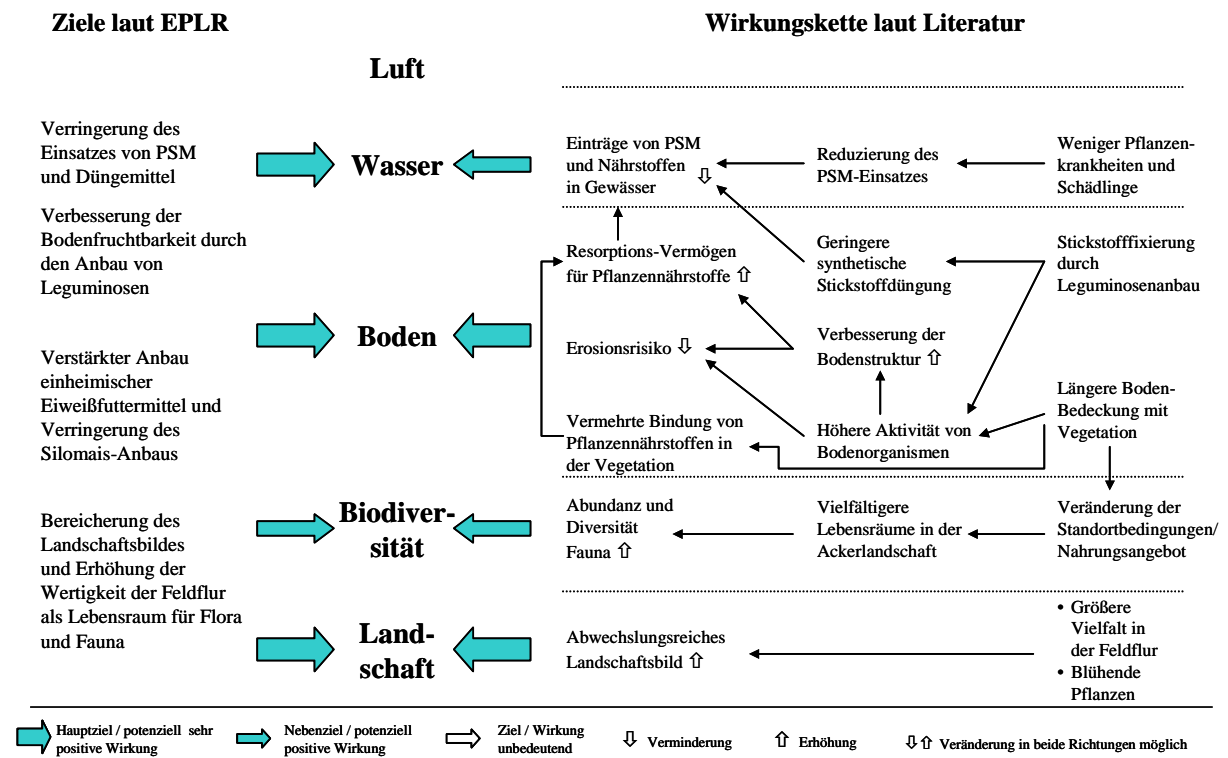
Ziele laut EPLR

Wirkungskette laut Literatur

Luft

Verringerung des Einsatzes von PSM und Düngemittel

Wasser

Einträge von PSM und Nährstoffen in Gewässer ⇩

Reduzierung des PSM-Einsatzes

Weniger Pflanzenkrankheiten und Schädlinge

Verbesserung der Bodenfruchtbarkeit durch den Anbau von Leguminosen

Resorptions-Vermögen für Pflanzennährstoffe ⇧

Geringere synthetische Stickstoffdüngung

Stickstofffixierung durch Leguminosenanbau

Boden

Erosionsrisiko ⇩

Verbesserung der Bodenstruktur ⇧

Verstärkter Anbau einheimischer Eiweißfuttermittel und Verringerung des Silomais-Anbaus

Längere Boden-Bedeckung mit Vegetation

Vermehrte Bindung von Pflanzennährstoffen in der Vegetation

Höhere Aktivität von Bodenorganismen

Bereicherung des Landschaftsbildes und Erhöhung der Wertigkeit der Feldflur als Lebensraum für Flora und Fauna

Biodiversität

Abundanz und Diversität Fauna ⇧

Vielfältigere Lebensräume in der Ackerlandschaft

Veränderung der Standortbedingungen/ Nahrungsangebot

Landschaft

Abwechslungsreiches Landschaftsbild ⇧

• Größere Vielfalt in der Feldflur
• Blühende Pflanzen

Hauptziel / potenziell sehr positive Wirkung

Nebenziel / potenziell positive Wirkung

Ziel / Wirkung unbedeutend

⇩ Verminderung

⇧ Erhöhung

⇩⇧ Veränderung in beide Richtungen möglich